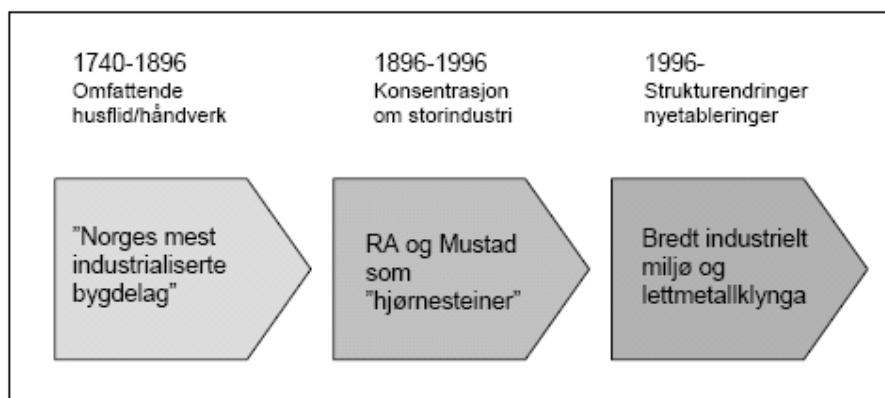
1740-1896
Omfattende husflid/håndverk

1896-1996
Konsentrasjon om storindustri

1996-
Strukturendringer nyetableringer

”Norges mest industrialiserte bygdelag”

RA og Mustad som ”hjørnesteiner”

Bredt industrielt miljø og lettmetallklynga